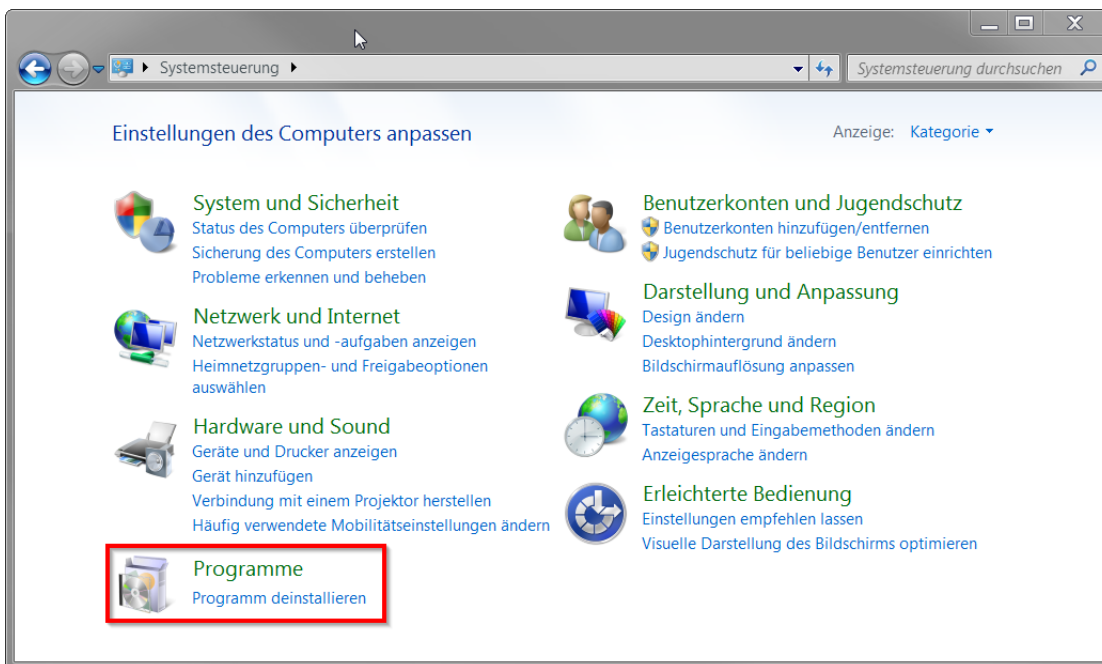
Systemsteuerung ▸

Systemsteuerung durchsuchen

Einstellungen des Computers anpassen

Anzeige: Kategorie ▾

System und Sicherheit
Status des Computers überprüfen
Sicherung des Computers erstellen
Probleme erkennen und beheben

Netzwerk und Internet
Netzwerkstatus und -aufgaben anzeigen
Heimnetzgruppen- und Freigabeoptionen auswählen

Hardware und Sound
Geräte und Drucker anzeigen
Gerät hinzufügen
Verbindung mit einem Projektor herstellen
Häufig verwendete Mobilitätseinstellungen ändern

Programme
Programm deinstallieren

Benutzerkonten und Jugendschutz
Benutzerkonten hinzufügen/entfernen
Jugendschutz für beliebige Benutzer einrichten

Darstellung und Anpassung
Design ändern
Desktophintergrund ändern
Bildschirmauflösung anpassen

Zeit, Sprache und Region
Tastaturen und Eingabemethoden ändern
Anzeigesprache ändern

Erleichterte Bedienung
Einstellungen empfehlen lassen
Visuelle Darstellung des Bildschirms optimieren